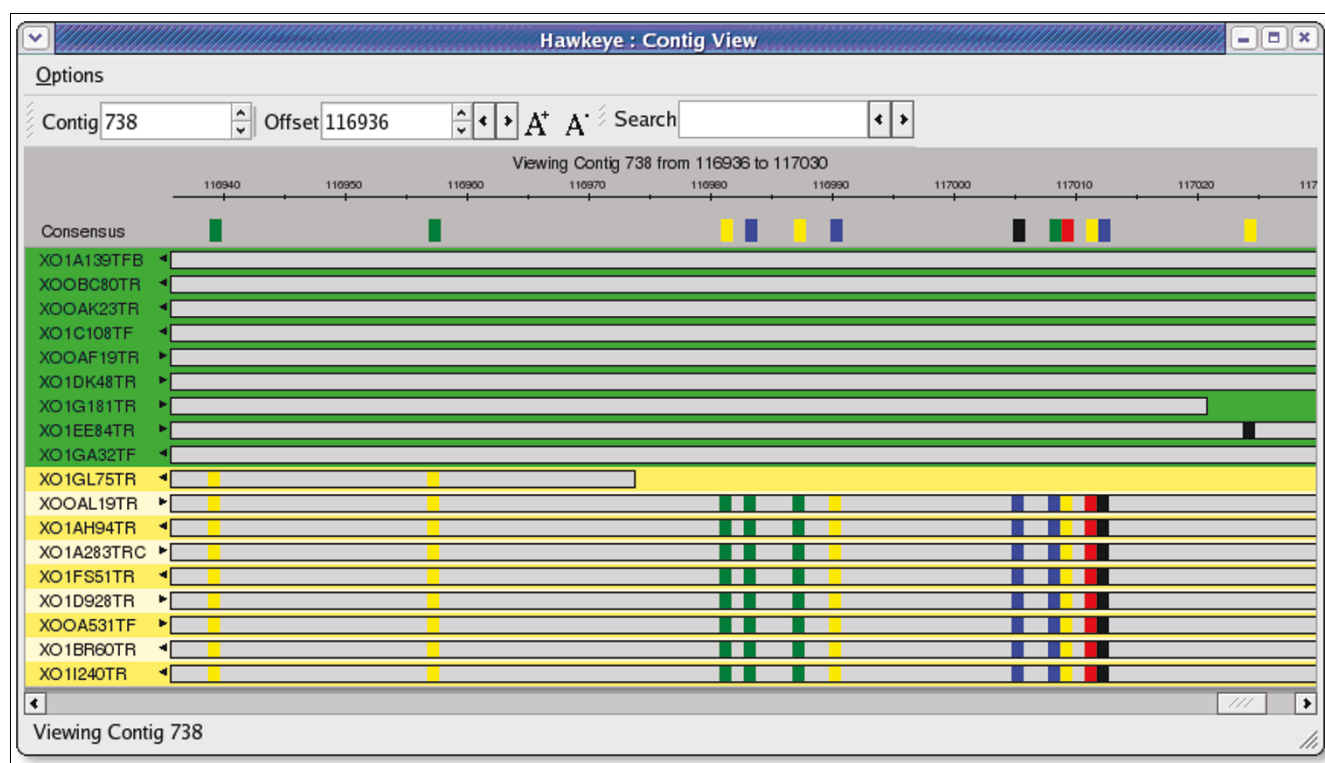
Hawkeye : Contig View

Options

Contig 738 Offset 116936 A+ A- Search

Viewing Contig 738 from 116936 to 117030

116940 116950 116960 116970 116980 116990 117000 117010 117020 117

Consensus

XO1A139TFB
XOOBC80TR
XOOAK23TR
XO1C108TF
XOOAF19TR
XO1DK48TR
XO1G181TR
XO1EE84TR
XO1GA32TF
XO1GL75TR
XOOAL19TR
XO1AH94TR
XO1A283TRC
XO1FS51TR
XO1D928TR
XOOA531TF
XO1BR60TR
XO1I240TR

Viewing Contig 738